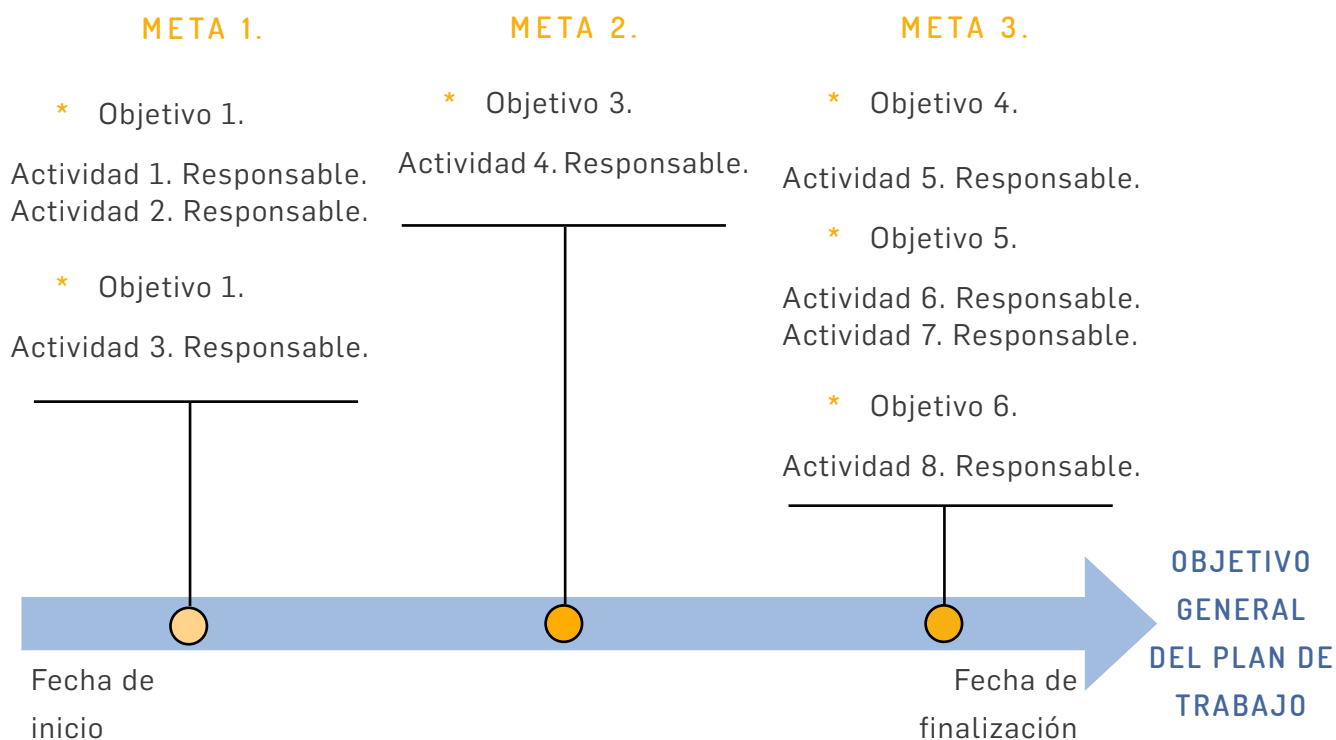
META 1.

* Objetivo 1.

Actividad 1. Responsable.
Actividad 2. Responsable.

* Objetivo 1.

Actividad 3. Responsable.

META 2.

* Objetivo 3.

Actividad 4. Responsable.

META 3.

* Objetivo 4.

Actividad 5. Responsable.

* Objetivo 5.

Actividad 6. Responsable.
Actividad 7. Responsable.

* Objetivo 6.

Actividad 8. Responsable.

OBJETIVO GENERAL DEL PLAN DE TRABAJO

Fecha de inicio

Fecha de finalización